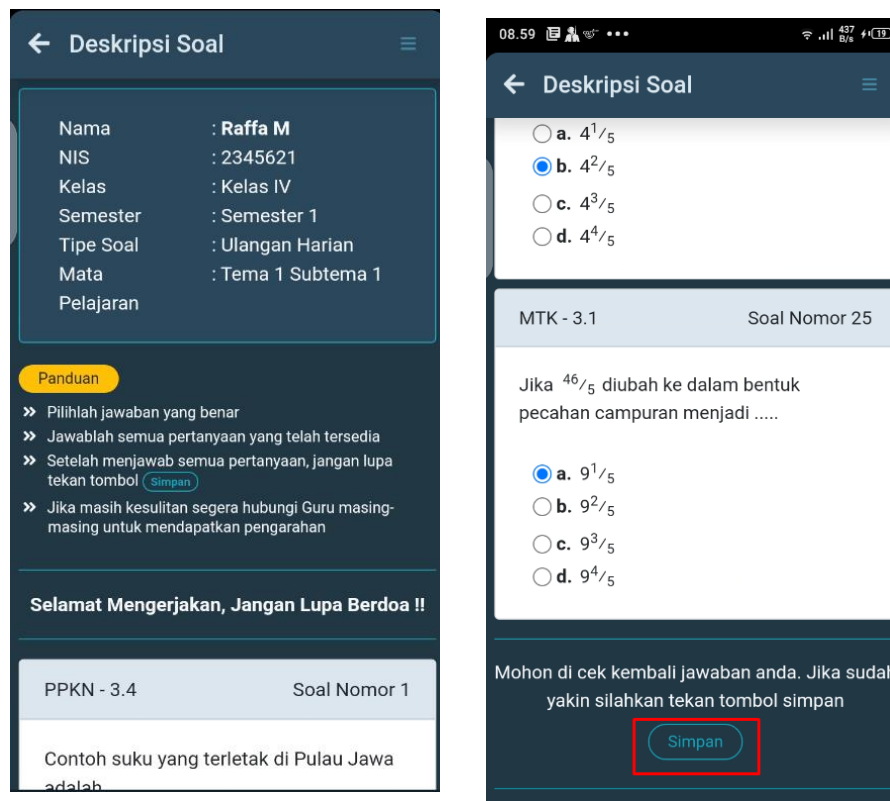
Deskripsi Soal

Nama : Raffa M
NIS : 2345621
Kelas : Kelas IV
Semester : Semester 1
Tipe Soal : Ulangan Harian
Mata Pelajaran : Tema 1 Subtema 1

Panduan

» Pilihlah jawaban yang benar
» Jawablah semua pertanyaan yang telah tersedia
» Setelah menjawab semua pertanyaan, jangan lupa tekan tombol Simpan
» Jika masih kesulitan segera hubungi Guru masing-masing untuk mendapatkan pengarahan

Selamat Mengerjakan, Jangan Lupa Berdoa !!

PPKN - 3.4 Soal Nomor 1

Contoh suku yang terletak di Pulau Jawa adalah

08.59 437 B/s 19

Deskripsi Soal

a. $4^1/_5$
b. $4^2/_5$
c. $4^3/_5$
d. $4^4/_5$

MTK - 3.1 Soal Nomor 25

Jika $^{46}/_5$ diubah ke dalam bentuk pecahan campuran menjadi .....

a. $9^1/_5$
b. $9^2/_5$
c. $9^3/_5$
d. $9^4/_5$

Mohon di cek kembali jawaban anda. Jika sudah yakin silahkan tekan tombol simpan

Simpan